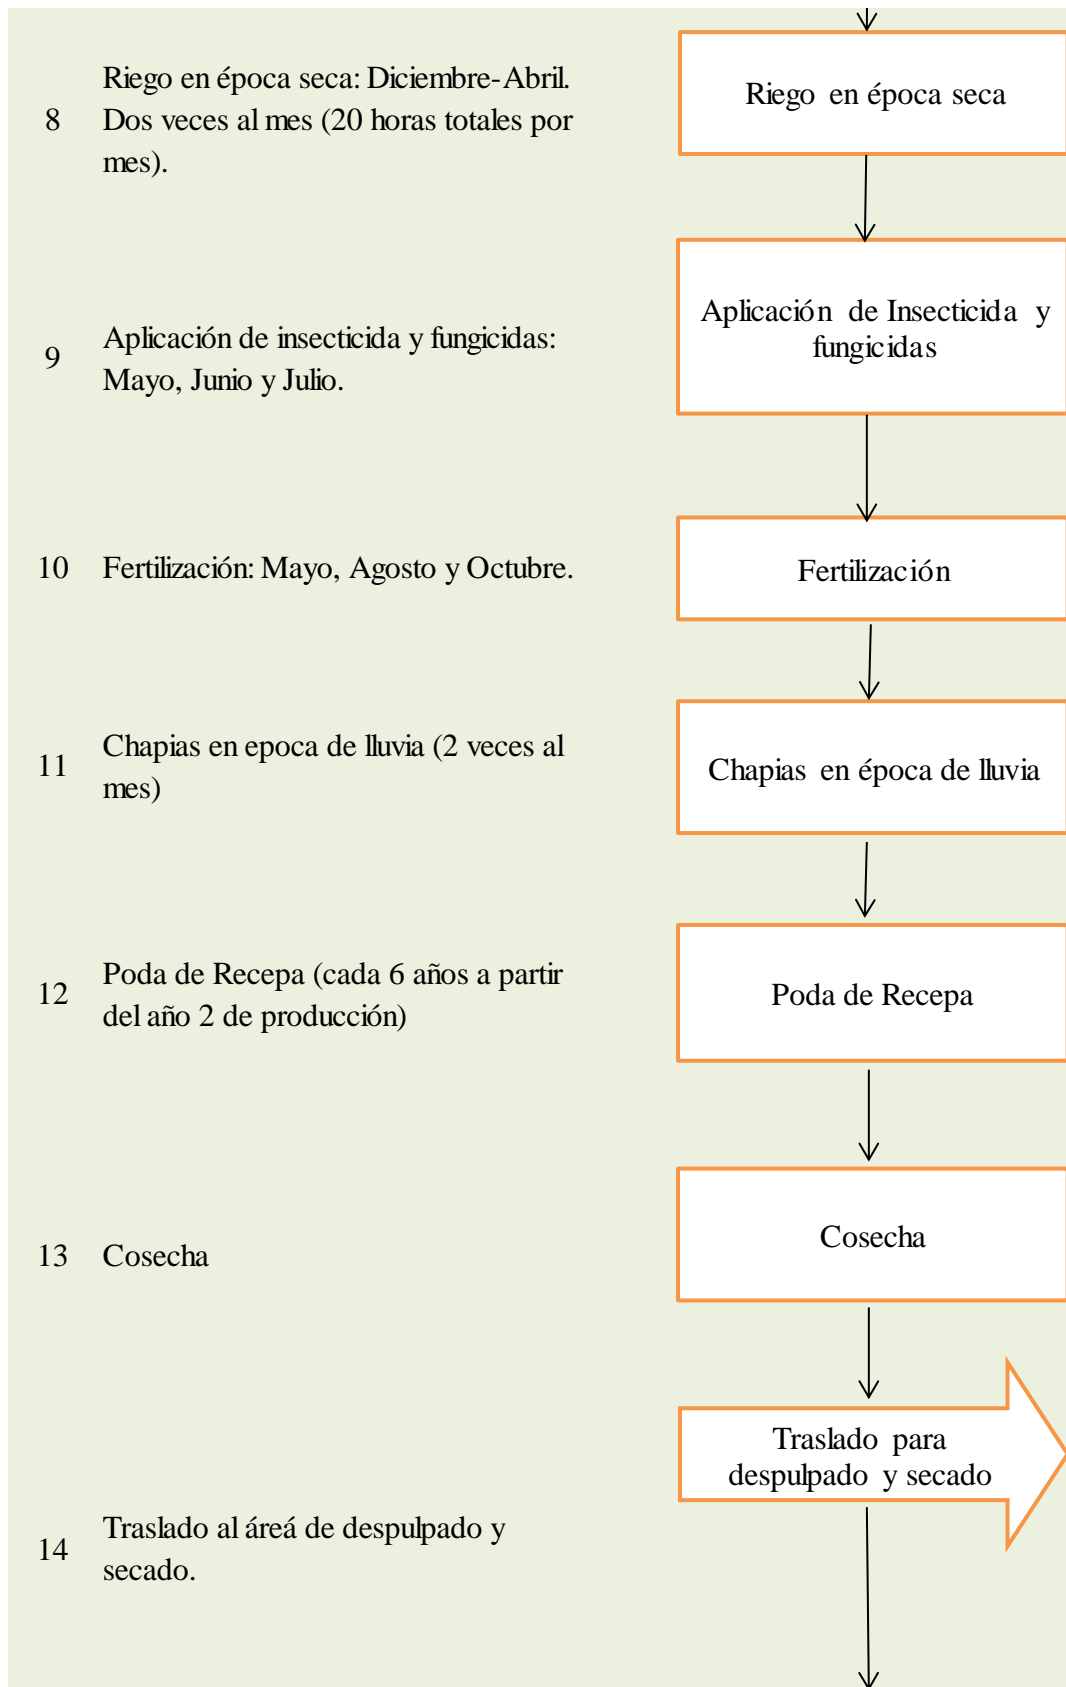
| | | |
|---|---|---|
| 8 | Riego en época seca: Diciembre-Abril. Dos veces al mes (20 horas totales por mes). | Riego en época seca |
| 9 | Aplicación de insecticida y fungicidas: Mayo, Junio y Julio. | Aplicación de Insecticida y fungicidas |
| 10 | Fertilización: Mayo, Agosto y Octubre. | Fertilización |
| 11 | Chapias en epoca de lluvia (2 veces al mes) | Chapias en época de lluvia |
| 12 | Poda de Recepa (cada 6 años a partir del año 2 de producción) | Poda de Recepa |
| 13 | Cosecha | Cosecha |
| 14 | Traslado al áreá de despulpado y secado. | Traslado para despulpado y secado |